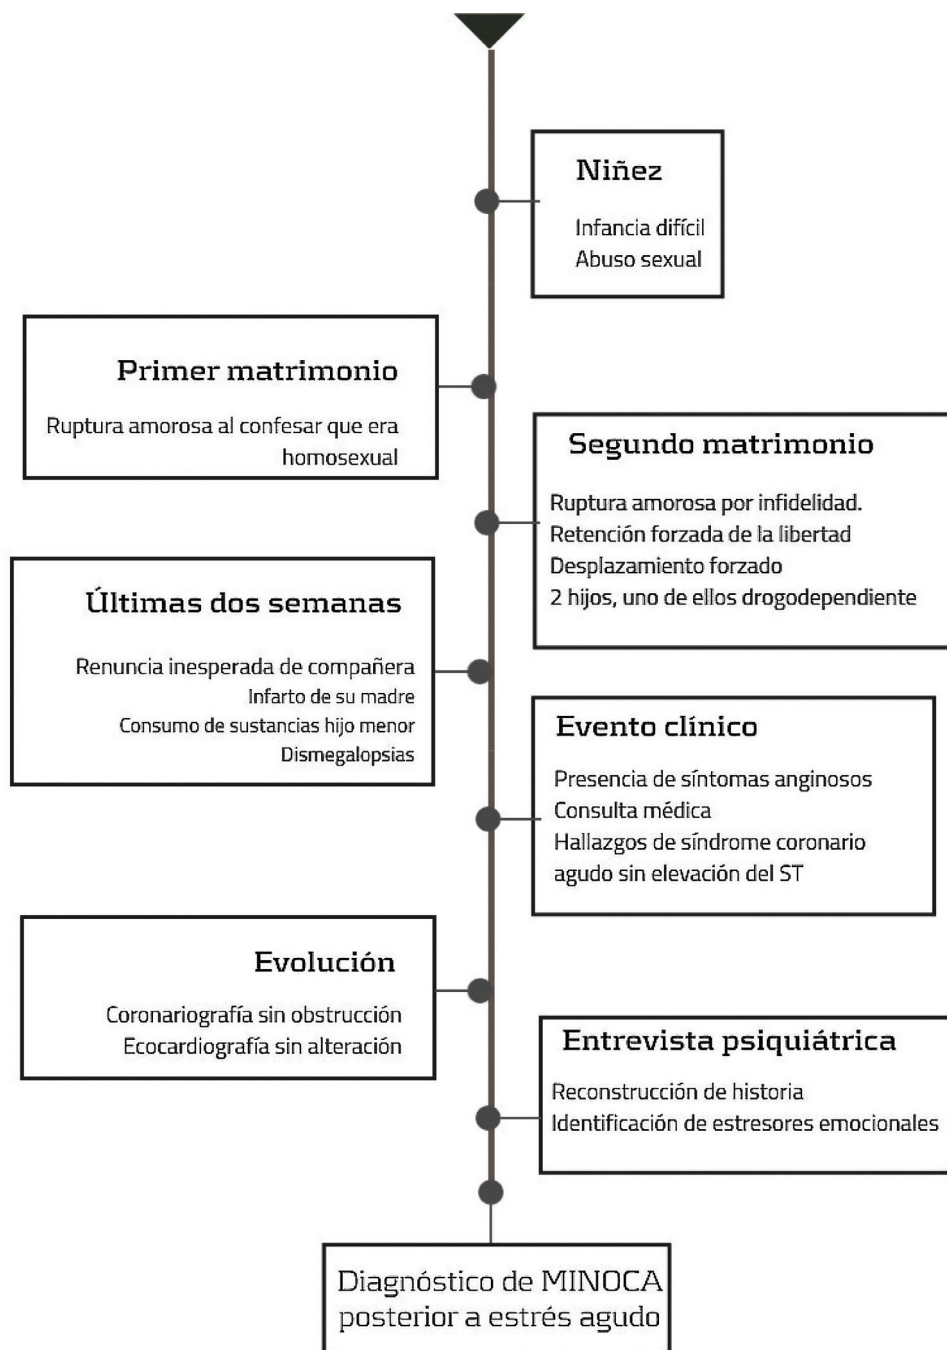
Niñez

Infancia difícil
Abuso sexual

Primer matrimonio

Ruptura amorosa al confesar que era homosexual

Segundo matrimonio

Ruptura amorosa por infidelidad.
Retención forzada de la libertad
Desplazamiento forzado
2 hijos, uno de ellos drogodependiente

Últimas dos semanas

Renuncia inesperada de compañera
Infarto de su madre
Consumo de sustancias hijo menor
Dismegalopsias

Evento clínico

Presencia de síntomas anginosos
Consulta médica
Hallazgos de síndrome coronario agudo sin elevación del ST

Evolución

Coronariografía sin obstrucción
Ecocardiografía sin alteración

Entrevista psiquiátrica

Reconstrucción de historia
Identificación de estresores emocionales

Diagnóstico de MINOCA posterior a estrés agudo